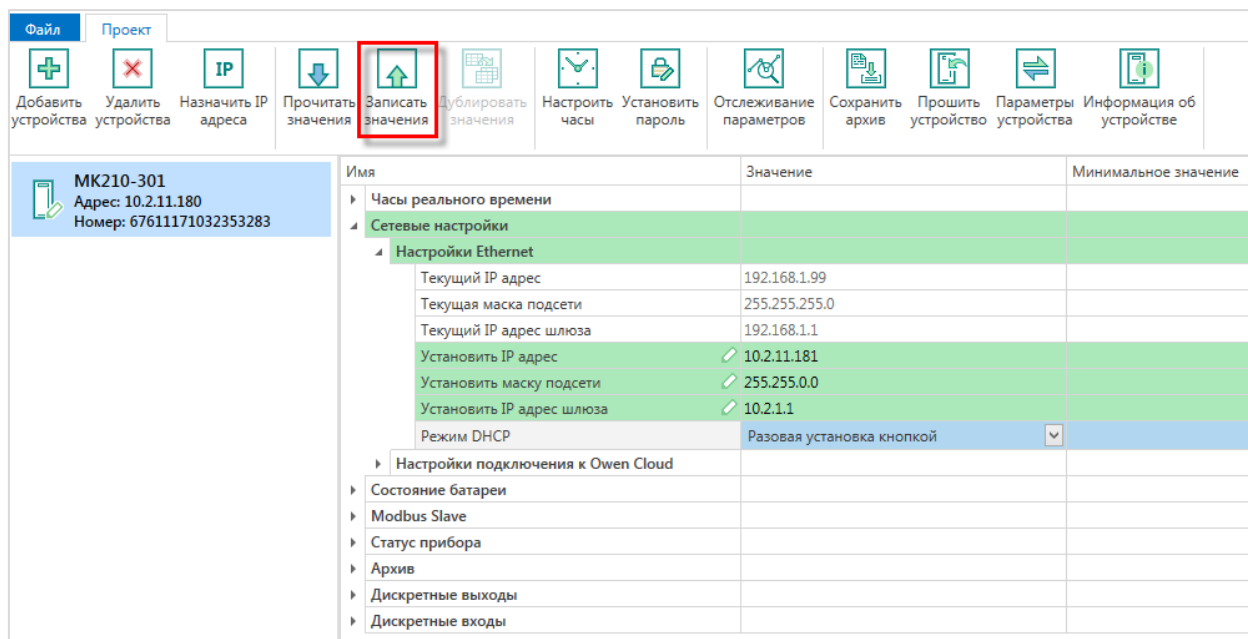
Файл Проект

Добавить устройства
Удалить устройства
Назначить IP адреса
Прочитать значения
Записать значения
Дублировать значения
Настроить часы
Установить пароль
Отслеживание параметров
Сохранить архив
Прошить устройство
Параметры устройства
Информация об устройстве

МК210-301
Адрес: 10.2.11.180
Номер: 67611171032353283

| Имя | Значение | Минимальное значение |
|---|---|---|
| Часы реального времени | | |
| Сетевые настройки | | |
| Настройки Ethernet | | |
| Текущий IP адрес | 192.168.1.99 | |
| Текущая маска подсети | 255.255.255.0 | |
| Текущий IP адрес шлюза | 192.168.1.1 | |
| Установить IP адрес | 10.2.11.181 | |
| Установить маску подсети | 255.255.0.0 | |
| Установить IP адрес шлюза | 10.2.1.1 | |
| Режим DHCP | Разовая установка кнопкой | |
| Настройки подключения к Owen Cloud | | |
| Состояние батареи | | |
| Modbus Slave | | |
| Статус прибора | | |
| Архив | | |
| Дискретные выходы | | |
| Дискретные входы | | |